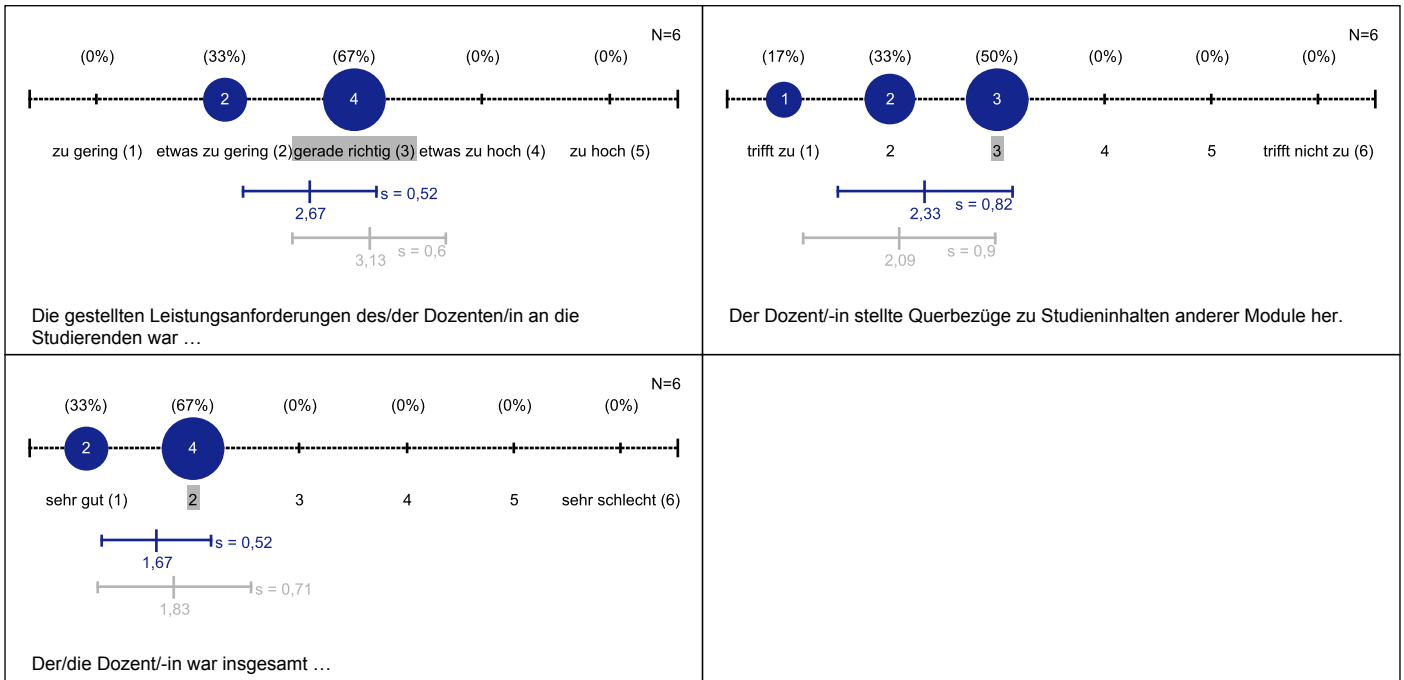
N=6

(0%) (33%) (67%) (0%) (0%)

2 4

zu gering (1) etwas zu gering (2) gerade richtig (3) etwas zu hoch (4) zu hoch (5)

s = 0,52
2,67

3,13 s = 0,6

Die gestellten Leistungsanforderungen des/der Dozenten/in an die Studierenden war …

N=6

(17%) (33%) (50%) (0%) (0%) (0%)

1 2 3

trifft zu (1) 2 3 4 5 trifft nicht zu (6)

2,33 s = 0,82

2,09 s = 0,9

Der Dozent/-in stellte Querbezüge zu Studieninhalten anderer Module her.

N=6

(33%) (67%) (0%) (0%) (0%) (0%)

2 4

sehr gut (1) 2 3 4 5 sehr schlecht (6)

s = 0,52
1,67

s = 0,71
1,83

Der/die Dozent/-in war insgesamt …